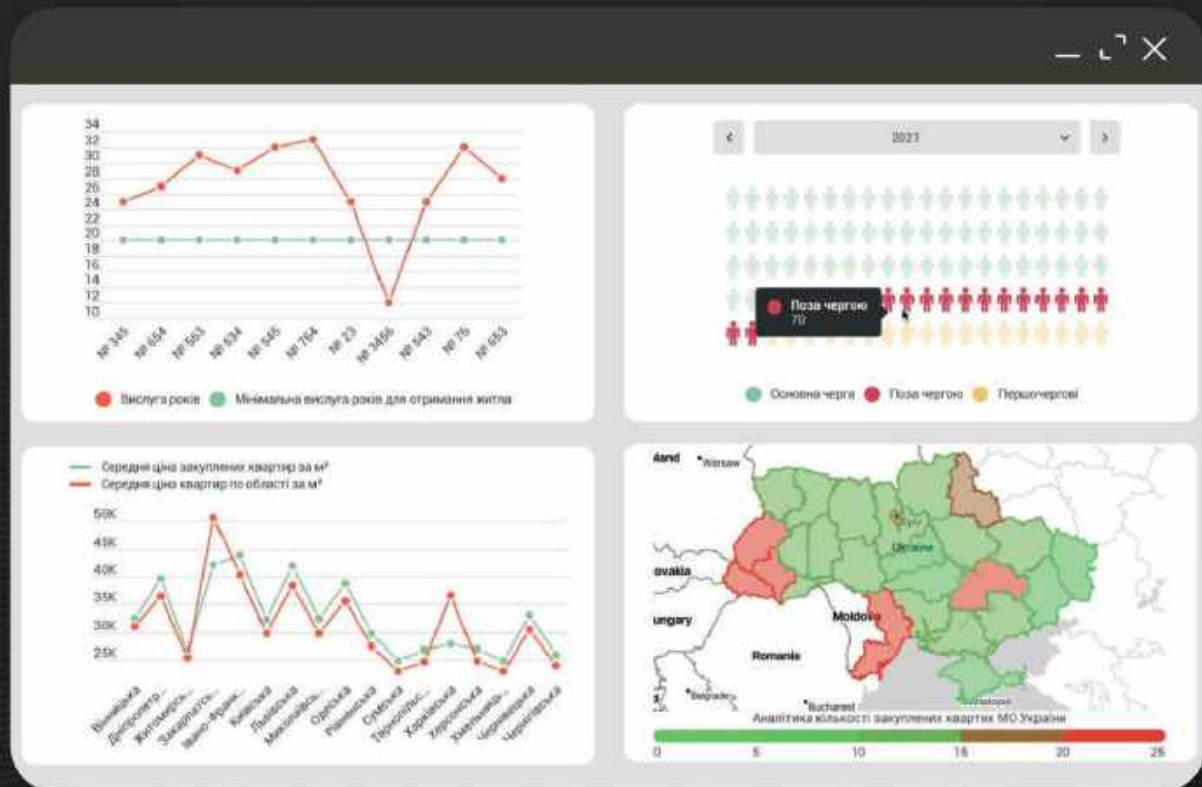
34
32
30
28
26
24
22
20
18
16
14
12
10

№ 345
№ 654
№ 563
№ 534
№ 545
№ 764
№ 23
№ 3456
№ 543
№ 75
№ 653

Вислуга років
Мінімальна вислуга років для отримання житла

2021

Поза чергою
70

Основна черга
Поза чергою
Першочергові

Середня ціна закуплених квартир за м²
Середня ціна квартир по області за м²

50K
45K
40K
35K
30K
25K

Вінницька
Дніпропетр...
Житомирсь...
Закарпатсь...
Івано-Франк...
Київська
Львівська
Миколаївсь...
Одеська
Рівненська
Сумська
Тернопільс...
Харківська
Херсонська
Хмельницьк...
Чернівецька
Черкаська

land
Warsaw
ovakia
ungary
Romania
Moldova
Ukraine
Kyiv
Belgrade
Bucharest

Аналітика кількості закуплених квартир МО України

0
5
10
15
20
25